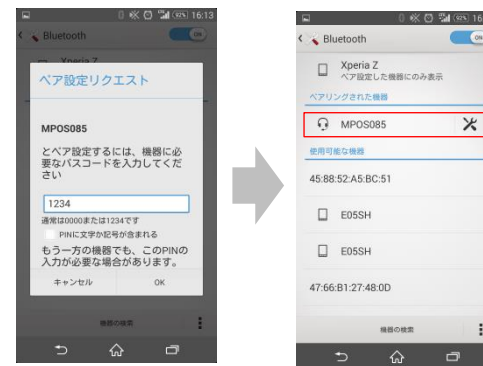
92% 16:13
Bluetooth
ON
Xperia Z
ペア設定リクエスト
MPOS085
とペア設定するには、機器に必要なパスコードを入力してください
1234
通常は0000または1234です
PINに文字か記号が含まれる
もう一方の機器でも、このPINの入力が必要な場合があります。
キャンセル
OK
機器の検索

92% 16
Bluetooth
ON
Xperia Z
ペア設定した機器にのみ表示
ペアリングされた機器
MPOS085
使用可能な機器
45:88:52:A5:BC:51
E05SH
E05SH
47:66:B1:27:48:0D
機器の検索